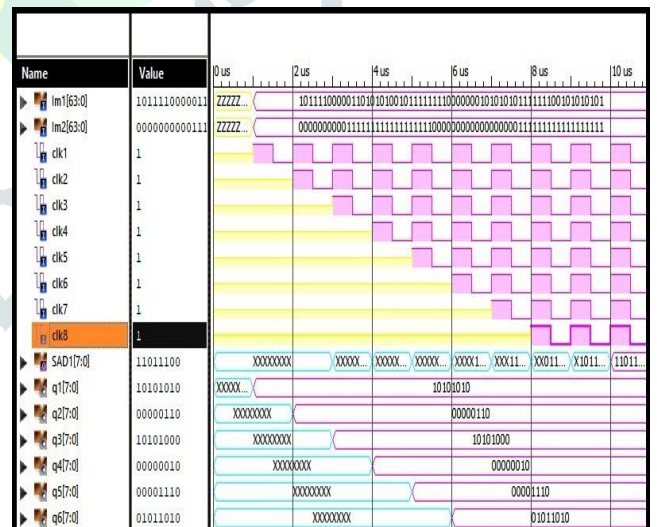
| Name | Value |
|---|---|
| im1[63:0] | 1011110000011 |
| im2[63:0] | 0000000000111 |
| clk1 | 1 |
| clk2 | 1 |
| clk3 | 1 |
| clk4 | 1 |
| clk5 | 1 |
| clk6 | 1 |
| clk7 | 1 |
| clk8 | 1 |
| SAD1[7:0] | 11011100 |
| q1[7:0] | 10101010 |
| q2[7:0] | 00000110 |
| q3[7:0] | 10101000 |
| q4[7:0] | 00000010 |
| q5[7:0] | 00001110 |
| q6[7:0] | 01011010 |

0 us 2 us 4 us 6 us 8 us 10 us

ZZZZ... 1011110000011010101001011111111000000101010101011111001010101010101

ZZZZ... 00000000001111111111111111111000000000000000001111111111111111

XXXXXXXX XXXXX... XXXXX... XXXXX... XXXX1... XXX11... XX011... X1011... 11011...

XXXXX... 10101010

XXXXXXXX 00000110

XXXXXXXX 10101000

XXXXXXXX 00000010

XXXXXXXX 00001110

XXXXXXXX 01011010